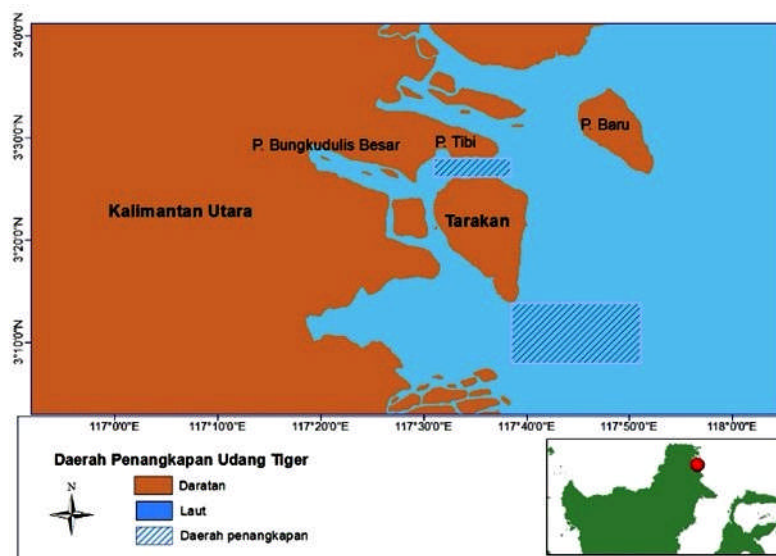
3°40'0"N
3°30'0"N
3°20'0"N
3°10'0"N

P. Bungkudulis Besar
P. Tibi
P. Baru
Kalimantan Utara
Tarakan

117°0'0"E
117°10'0"E
117°20'0"E
117°30'0"E
117°40'0"E
117°50'0"E
118°0'0"E

Daerah Penangkapan Udang Tiger
N
Daratan
Laut
Daerah penangkapan